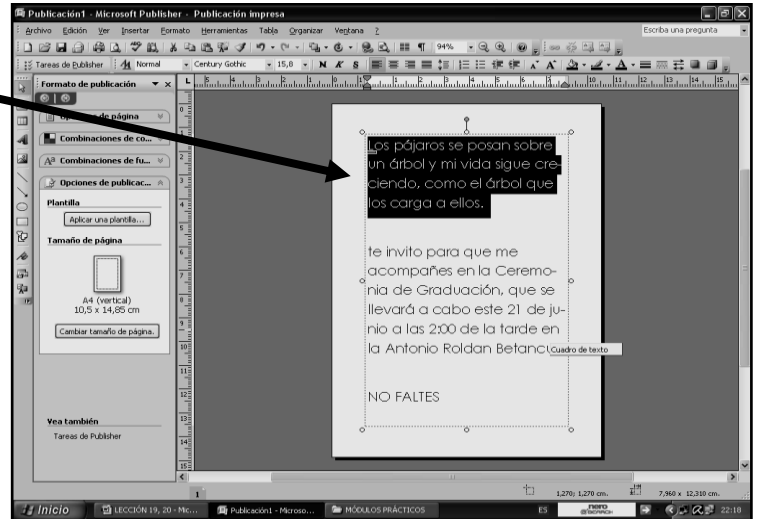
Publicación1 - Microsoft Publisher - Publicación impresa

Archivo Edición Ver Insertar Formato Herramientas Tabla Organizar Ventana ?

Escriba una pregunta

94%

Tareas de Publisher Normal Century Gothic 15,0 N K S

Formato de publicación

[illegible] de página

Combinaciones de co...

Combinaciones de fu...

Opciones de publicac...

Plantilla

Aplicar una plantilla...

Tamaño de página

A4 (vertical)
10,5 x 14,85 cm

Cambiar tamaño de página.

Vea también

Tareas de Publisher

Los pájaros se posan sobre un árbol y mi vida sigue creciendo, como el árbol que los carga a ellos.

te invito para que me acompañes en la Ceremonia de Graduación, que se llevará a cabo este 21 de junio a las 2:00 de la tarde en la Antonio Roldan Betanc

Cuadro de texto

NO FALTES

1

1,270; 1,270 cm.

7,960 x 12,310 cm.

Inicio

LECCIÓN 19, 20 - Mic...

Publicación1 - Microso...

MÓDULOS PRÁCTICOS

ES

nero

22:18